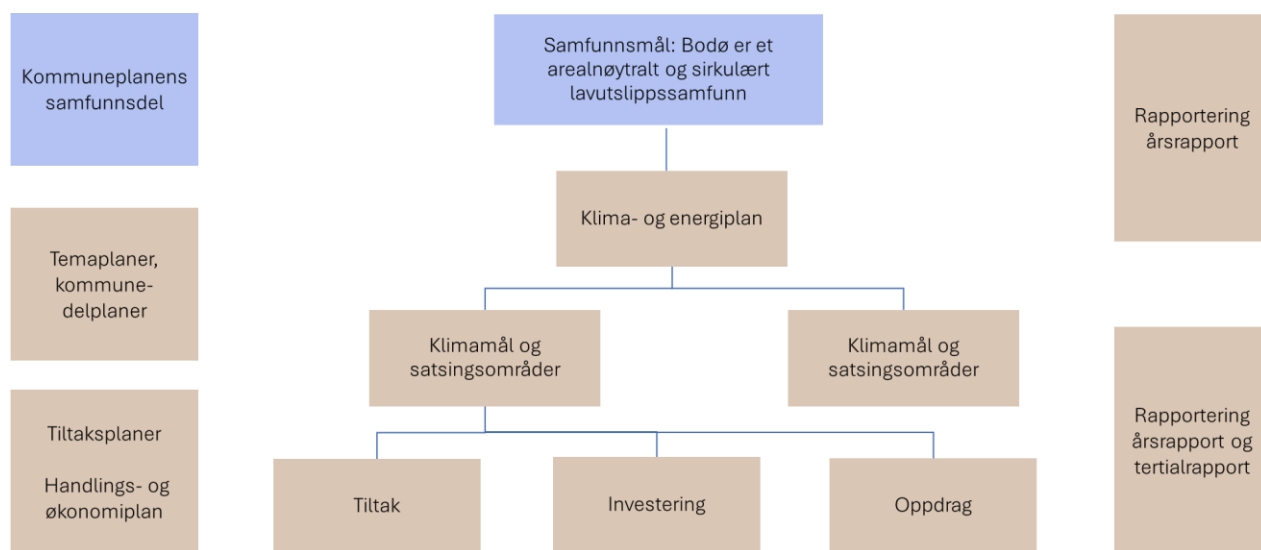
Kommuneplanens samfunnsdel

Samfunnsmål: Bodø er et arealnøytralt og sirkulært lavutslippssamfunn

Rapportering årsrapport

Klima- og energiplan

Temaplaner, kommune-delplaner

Klimamål og satsingsområder

Klimamål og satsingsområder

Tiltaksplaner

Handlings- og økonomiplan

Tiltak

Investering

Oppdrag

Rapportering årsrapport og tertialrapport